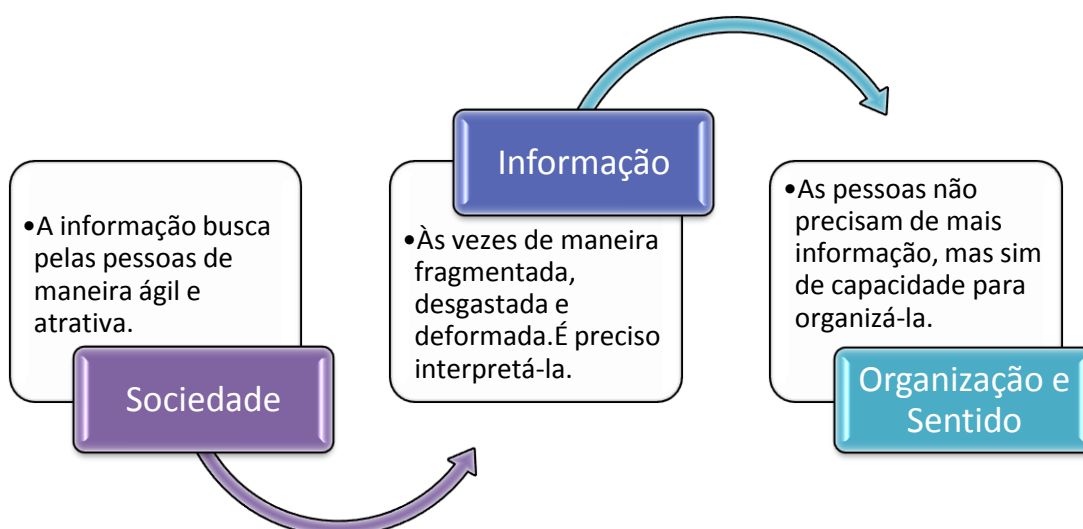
•A informação busca pelas pessoas de maneira ágil e atrativa.

Sociedade

Informação

•Às vezes de maneira fragmentada, desgastada e deformada.É preciso interpretá-la.

•As pessoas não precisam de mais informação, mas sim de capacidade para organizá-la.

Organização e Sentido